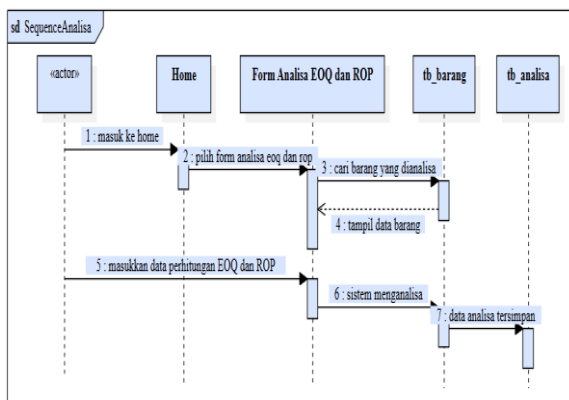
sd SequenceAnalisa

«actor»

Home

Form Analisa EOQ dan ROP

tb_barang

tb_analisa

1 : masuk ke home

2 : pilih form analisa eoq dan rop

3 : cari barang yang dianalisa

4 : tampil data barang

5 : masukkan data perhitungan EOQ dan ROP

6 : sistem menganalisa

7 : data analisa tersimpan